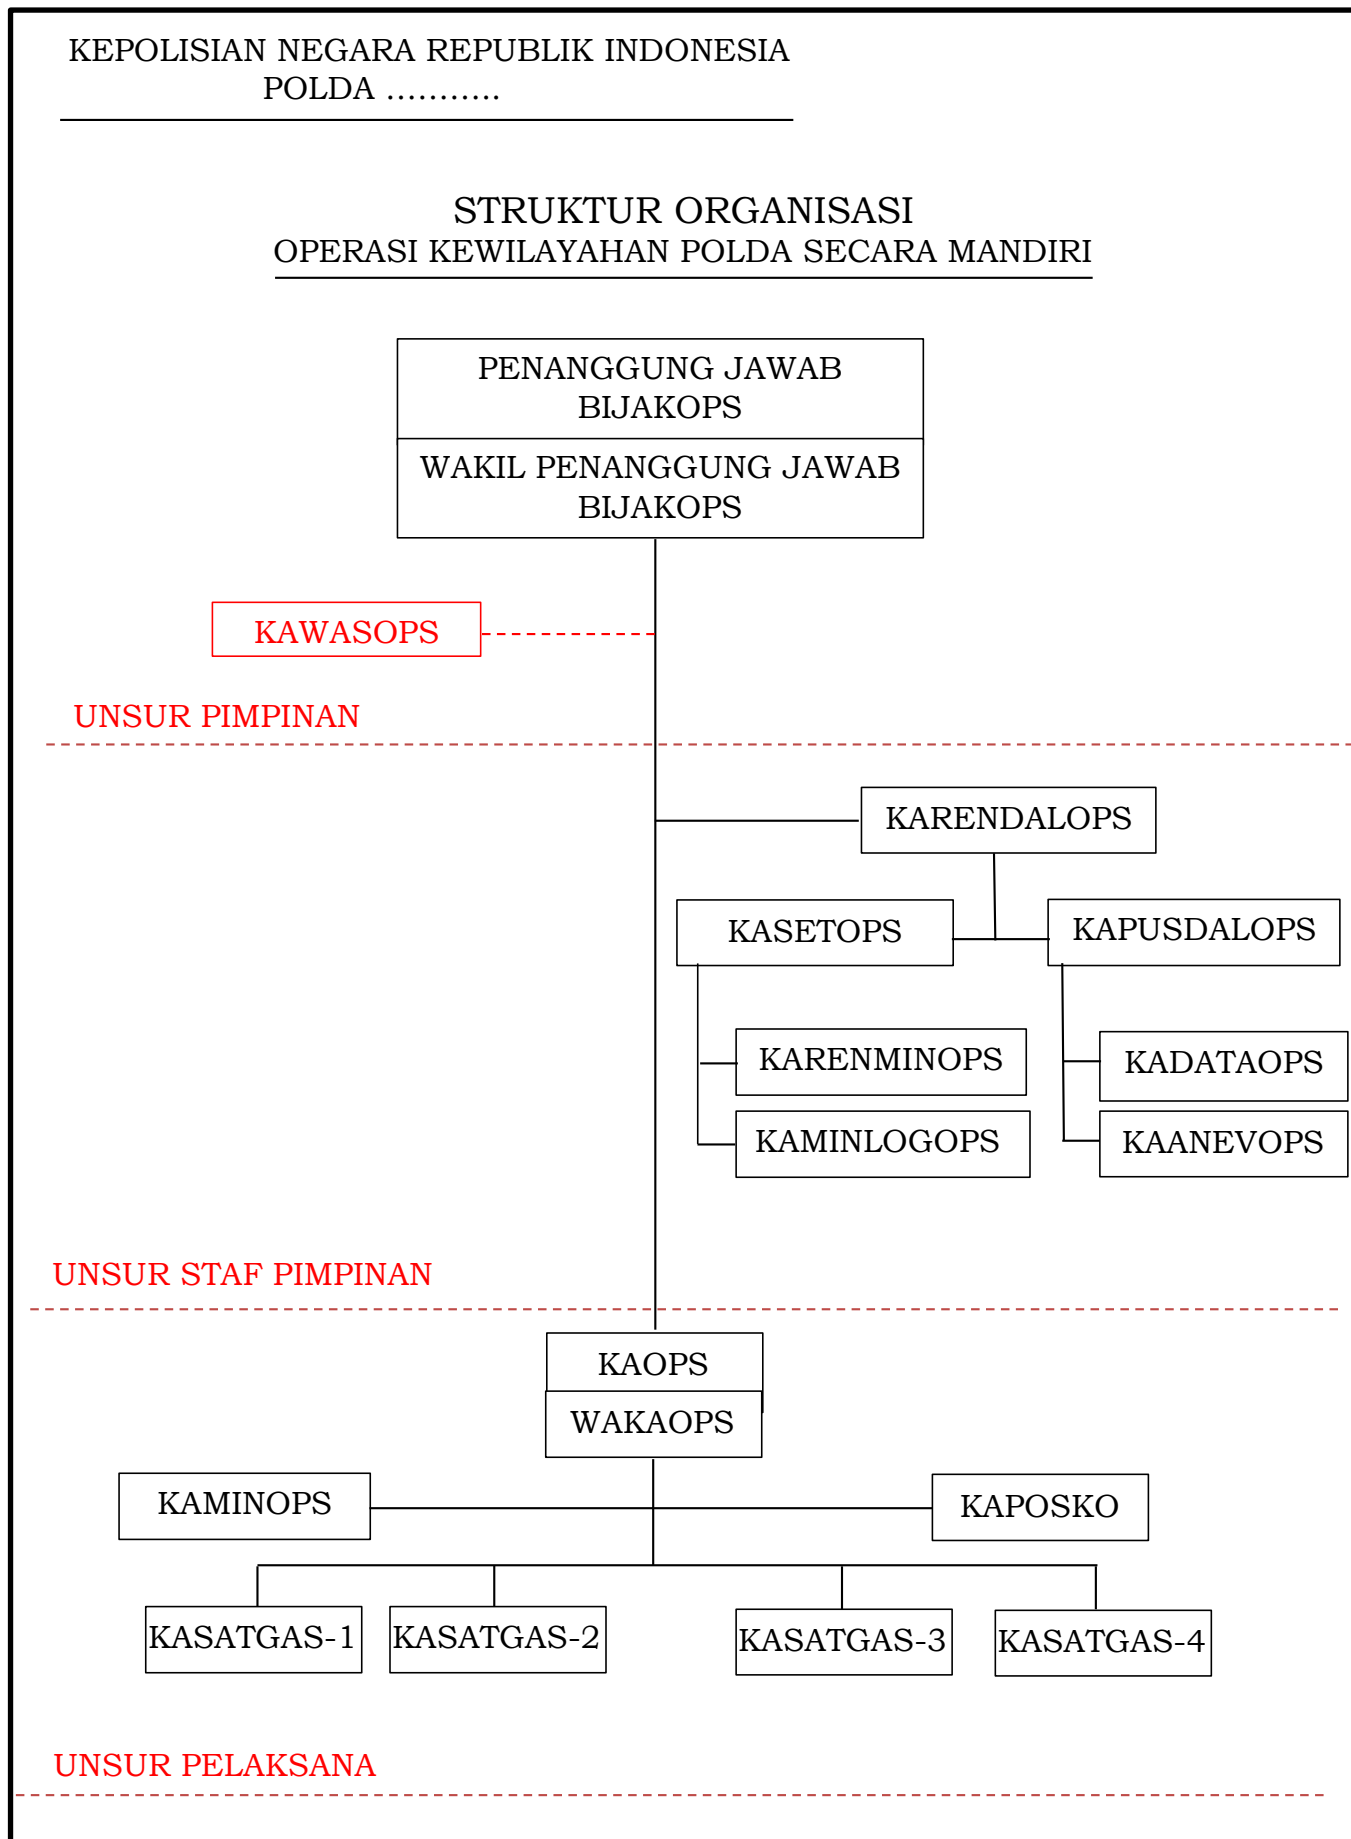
KEPOLISIAN NEGARA REPUBLIK INDONESIA
POLDA ...........

STRUKTUR ORGANISASI
OPERASI KEWILAYAHAN POLDA SECARA MANDIRI

PENANGGUNG JAWAB BIJAKOPS

WAKIL PENANGGUNG JAWAB BIJAKOPS

KAWASOPS

UNSUR PIMPINAN

KARENDALOPS

KASETOPS

KAPUSDALOPS

KARENMINOPS

KAMINLOGOPS

KADATAOPS

KAANEVOPS

UNSUR STAF PIMPINAN

KAOPS

WAKAOPS

KAMINOPS

KAPOSKO

KASATGAS-1

KASATGAS-2

KASATGAS-3

KASATGAS-4

UNSUR PELAKSANA